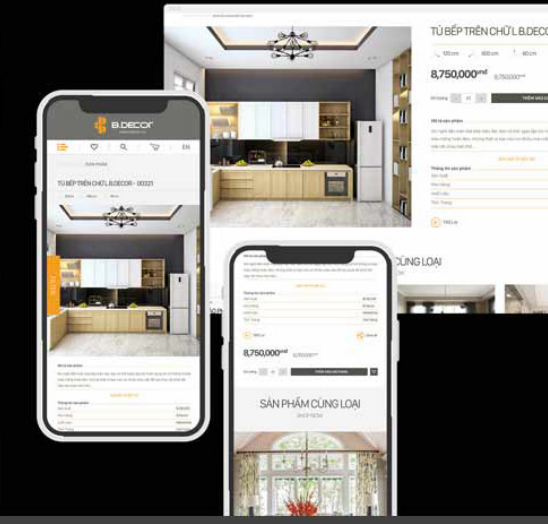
TỦ BẾP TRÊN CHỮ L B.DECOR

120 cm

600 cm

80 cm

8,750,000vnđ

9,750,000vnđ

Mô tả sản phẩm

Thông tin sản phẩm

B.DECOR

EN

TỦ BẾP TRÊN CHỮ L B.DECOR - 00321

Mô tả sản phẩm

Thông tin sản phẩm

8,750,000vnđ

9,750,000vnđ

SẢN PHẨM CÙNG LOẠI

SHOP NOW

CÙNG LOẠI